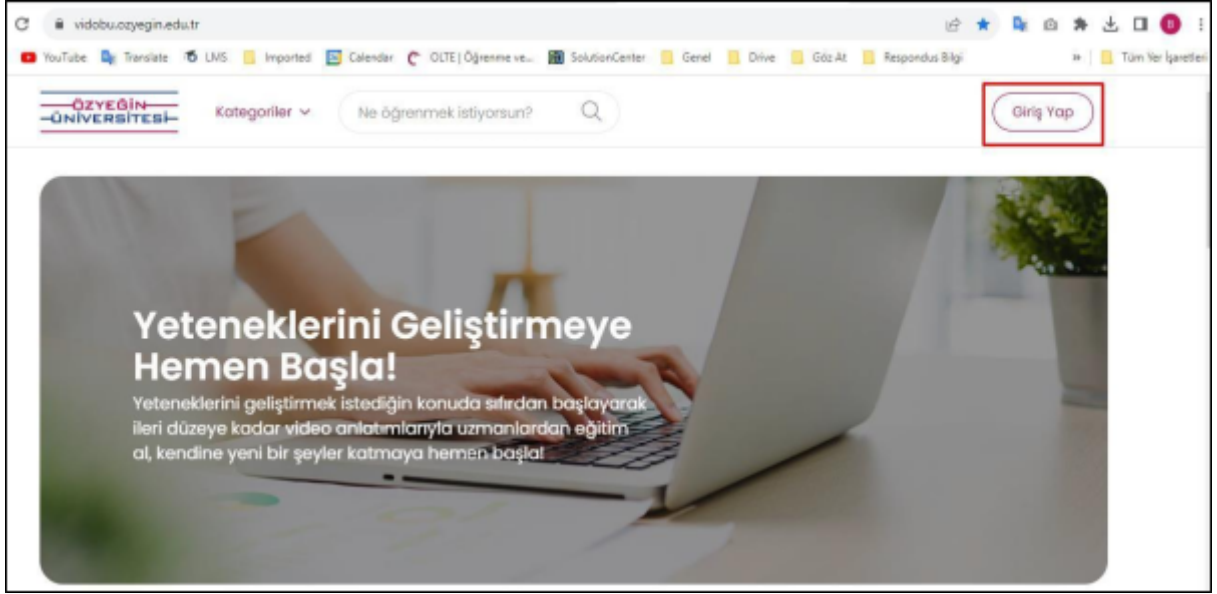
vidobu.ozyegin.edu.tr

YouTube Translate LMS Imported Calendar OLTE | Öğrenme ve... SolutionCenter Genel Drive Göz At Respondus Bilgi » Tüm Yer İşaretleri

ÖZYEĞİN ÜNİVERSİTESİ Kategoriler Ne öğrenmek istiyorsun? Giriş Yap

Yeteneklerini Geliştirmeye Hemen Başla!

Yeteneklerini geliştirmek istediğin konuda sıfırdan başlayarak ileri düzeye kadar video anlatımlarıyla uzmanlardan eğitim al, kendine yeni bir şeyler katmaya hemen başla!